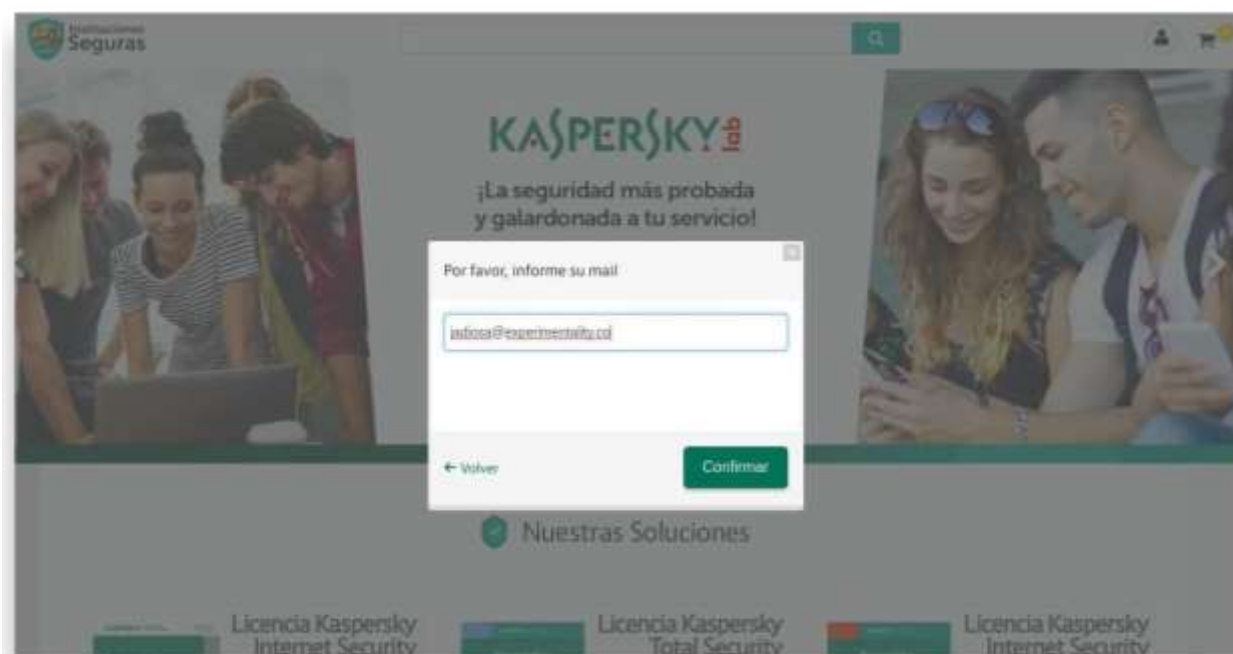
Instalaciones Seguras

KASPERSKY lab

¡La seguridad más probada y galardonada a tu servicio!

Por favor, informe su mail

jsdfosa@experimentality.cd

← Volver

Confirmar

Nuestras Soluciones

Licencia Kaspersky Internet Security

Licencia Kaspersky Total Security

Licencia Kaspersky Internet Security